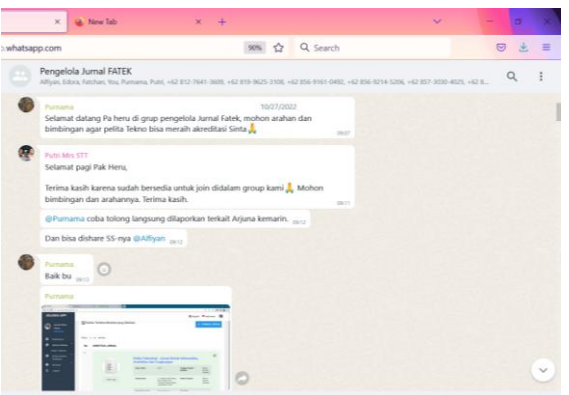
New Tab

whatsapp.com

90%

Search

Pengelola Jurnal FATEK

Alfiyan, Edora, Fatchan, You, Purnama, Putri, +62 812-7641-3669, +62 819-9625-3106, +62 856-9161-0492, +62 856-9214-5206, +62 857-3030-4025, +62 8...

Purnama

10/27/2022

Selamat datang Pa heru di grup pengelola Jurnal Fatek, mohon arahan dan bimbingan agar pelita Tekno bisa meraih akreditasi Sinta🙏

09:07

Putri Mrs STT

Selamat pagi Pak Heru,

Terima kasih karena sudah bersedia untuk join didalam group kami🙏. Mohon bimbingan dan arahannya. Terima kasih.

09:11

@Purnama coba tolong langsung dilaporkan terkait Arjuna kemarin.

09:12

Dan bisa dishare SS-nya @Alfiyan

09:12

Purnama

Baik bu

09:13

Purnama

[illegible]